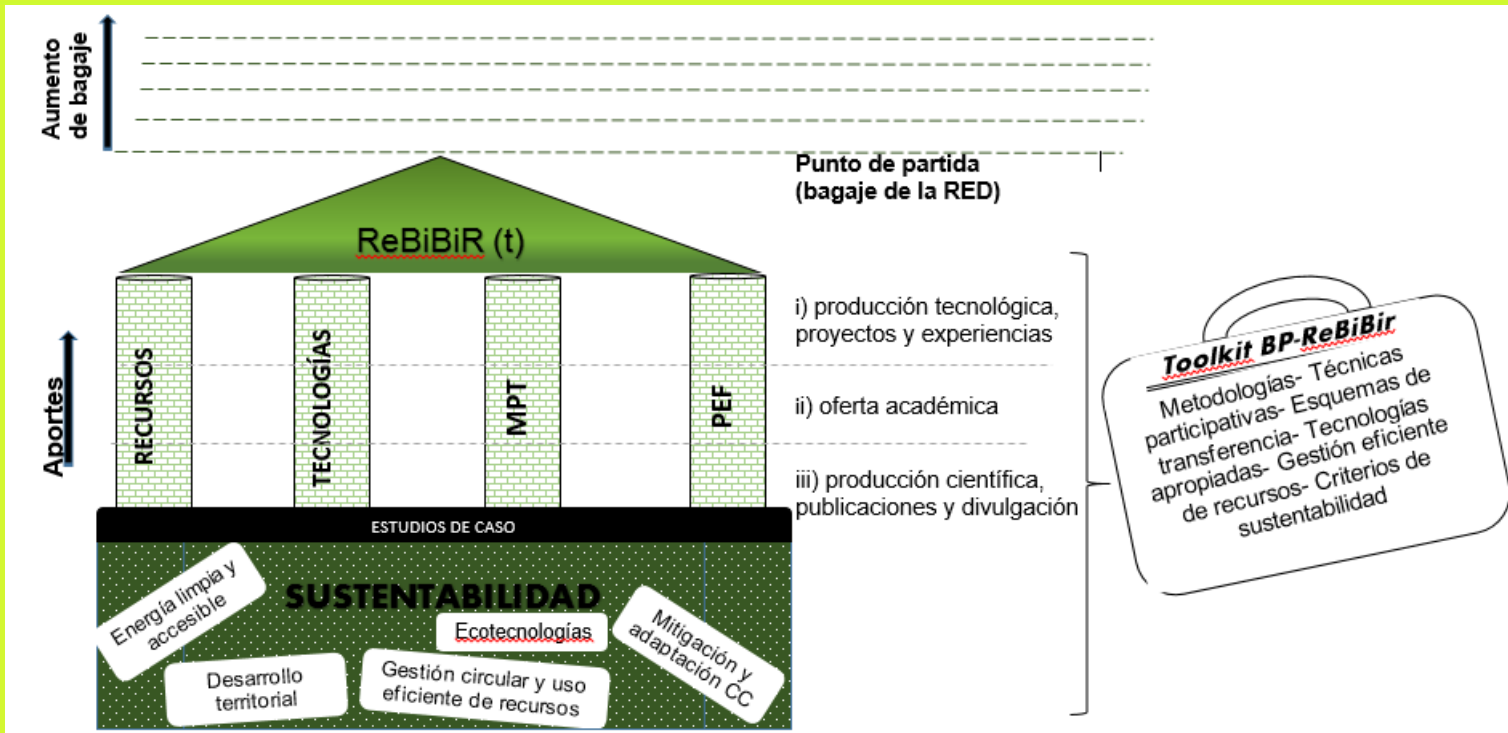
Aumento de bagaje

Punto de partida (bagaje de la RED)

ReBiBiR (t)

Aportes

RECURSOS

TECNOLOGÍAS

MPT

PEF

i) producción tecnológica, proyectos y experiencias

ii) oferta académica

iii) producción científica, publicaciones y divulgación

Toolkit BP-ReBiBir

Metodologías- Técnicas participativas- Esquemas de transferencia- Tecnologías apropiadas- Gestión eficiente de recursos- Criterios de sustentabilidad

ESTUDIOS DE CASO

SUSTENTABILIDAD

Energía limpia y accesible

Ecotecnologías

Mitigación y adaptación CC

Desarrollo territorial

Gestión circular y uso eficiente de recursos